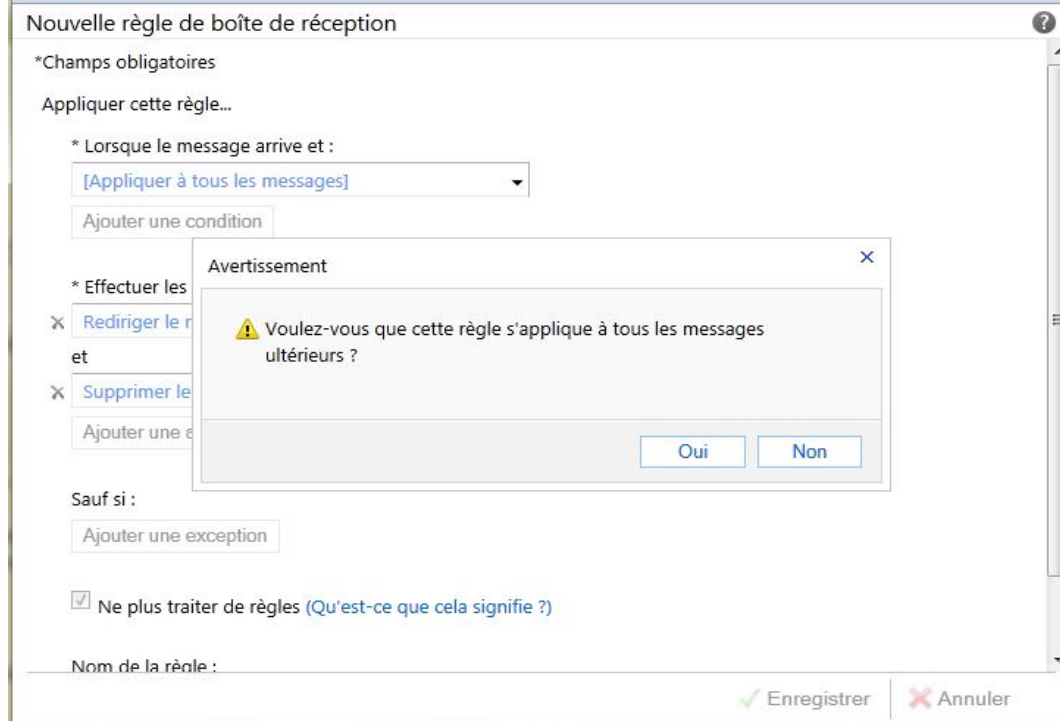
Nouvelle règle de boîte de réception

*Champs obligatoires

Appliquer cette règle...

* Lorsque le message arrive et :

[Appliquer à tous les messages]

Ajouter une condition

* Effectuer les

Rediriger le r

et

Supprimer le

Ajouter une a

Avertissement

Voulez-vous que cette règle s'applique à tous les messages ultérieurs ?

Oui

Non

Sauf si :

Ajouter une exception

Ne plus traiter de règles (Qu'est-ce que cela signifie ?)

Nom de la règle :

Enregistrer

Annuler